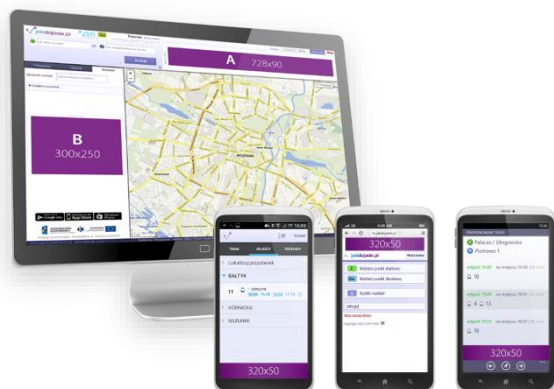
jakdojade.pl

A
728x90

B
300x250

POZNAŃ

320x50

TRASA
BILETY
PRZYSTANKI

Lokalizuj przystanek

BAŁTYK

11

KÓRNICKA

MURAWA

320x50

320x50

jakdojade.pl

Pałacowa / Głogowska

Piotrowo 1

Wybierz punkt startowy

Wybierz punkt docelowy

Szybki rozkład

320x50